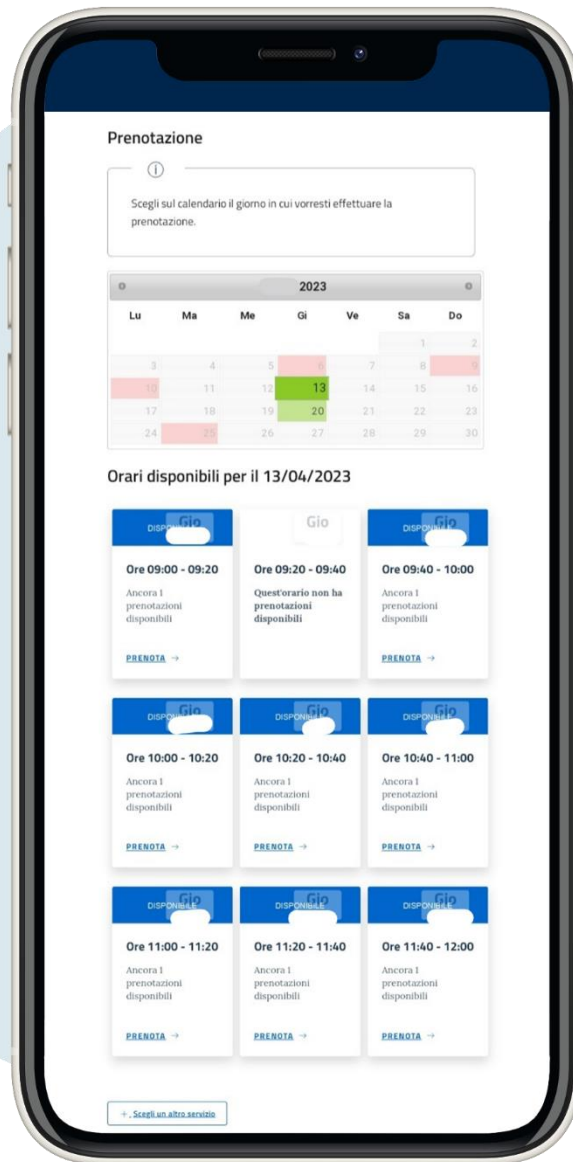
Prenotazione

ⓘ

Scegli sul calendario il giorno in cui vorresti effettuare la prenotazione.

2023

| Lu | Ma | Me | Gi | Ve | Sa | Do |
|---|---|---|---|---|---|---|
| | | | | | 1 | 2 |
| 3 | 4 | 5 | 6 | 7 | 8 | 9 |
| 10 | 11 | 12 | 13 | 14 | 15 | 16 |
| 17 | 18 | 19 | 20 | 21 | 22 | 23 |
| 24 | 25 | 26 | 27 | 28 | 29 | 30 |

Orari disponibili per il 13/04/2023

DISPONIBILE Gio
Ore 09:00 - 09:20
Ancora 1 prenotazioni disponibili
PRENOTA →

Gio
Ore 09:20 - 09:40
Quest'orario non ha prenotazioni disponibili

DISPONIBILE Gio
Ore 09:40 - 10:00
Ancora 1 prenotazioni disponibili
PRENOTA →

DISPONIBILE Gio
Ore 10:00 - 10:20
Ancora 1 prenotazioni disponibili
PRENOTA →

DISPONIBILE Gio
Ore 10:20 - 10:40
Ancora 1 prenotazioni disponibili
PRENOTA →

DISPONIBILE Gio
Ore 10:40 - 11:00
Ancora 1 prenotazioni disponibili
PRENOTA →

DISPONIBILE Gio
Ore 11:00 - 11:20
Ancora 1 prenotazioni disponibili
PRENOTA →

DISPONIBILE Gio
Ore 11:20 - 11:40
Ancora 1 prenotazioni disponibili
PRENOTA →

DISPONIBILE Gio
Ore 11:40 - 12:00
Ancora 1 prenotazioni disponibili
PRENOTA →

+ Scegli un altro servizio